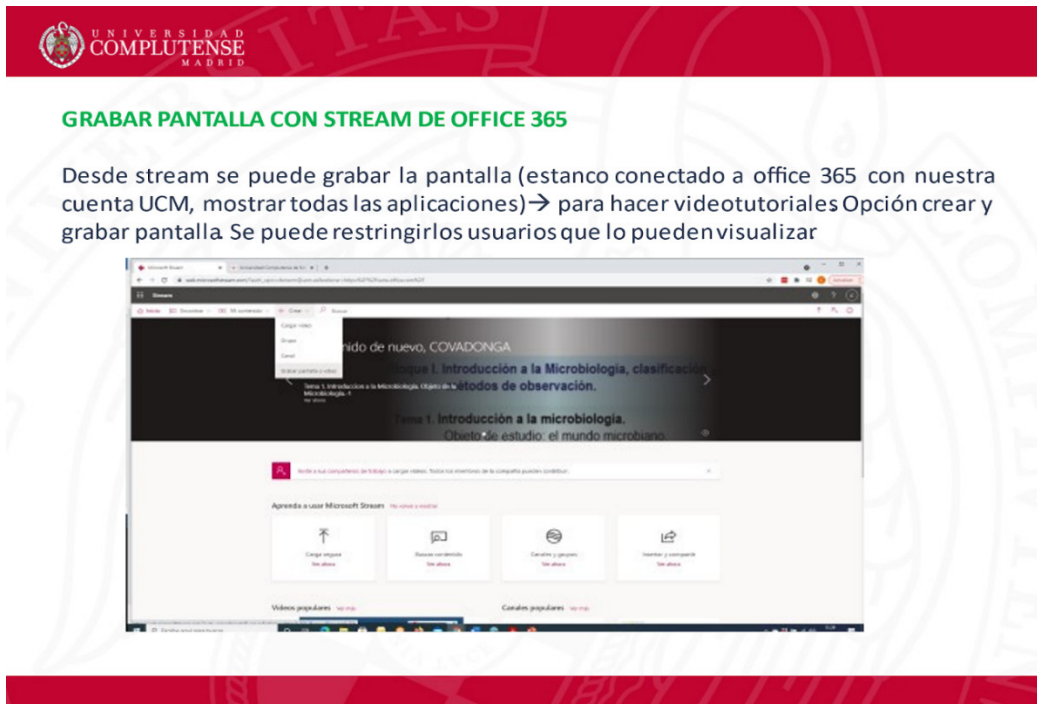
UNIVERSIDAD COMPLUTENSE MADRID

GRABAR PANTALLA CON STREAM DE OFFICE 365

Desde stream se puede grabar la pantalla (estanco conectado a office 365 con nuestra cuenta UCM, mostrar todas las aplicaciones)→ para hacer videotutoriales Opción crear y grabar pantalla. Se puede restringirlos usuarios que lo pueden visualizar

Stream

Inicio Descubrir Mi contenido Crear Buscar

Cargar vídeo
Grupo
Canal
Grabar pantalla o vídeo

nido de nuevo, COVADONGA

Tema 1. Introducción a la Microbiología. Objeto de la Microbiología. 1

Bloque I. Introducción a la Microbiología, clasificación y métodos de observación.

Tema 1. Introducción a la microbiología.
Objeto de estudio: el mundo microbiano.

Aprenda a usar Microsoft Stream

Cargar vídeo
Buscar contenido
Canales y grupos
Invitar y compartir

Ver ahora
Ver ahora
Ver ahora
Ver ahora

Vídeos populares
Canales populares